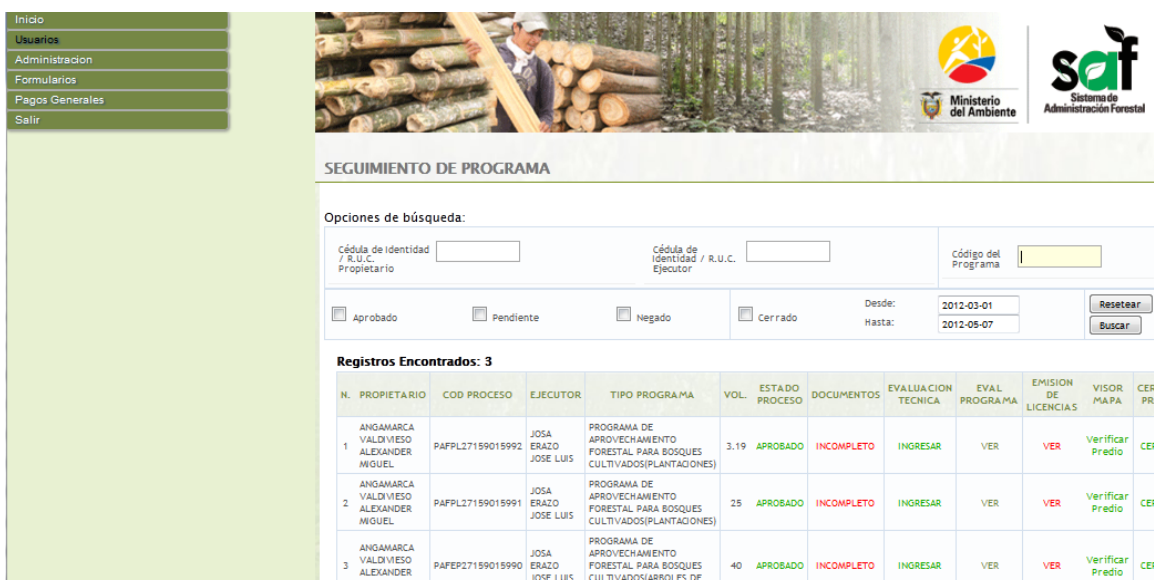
Inicio
Usuarios
Administracion
Formularios
Pagos Generales
Salir

Ministerio del Ambiente

saf
Sistema de Administración Forestal

SEGUIMIENTO DE PROGRAMA

Opciones de búsqueda:

Cédula de Identidad / R.U.C. Propietario
Cédula de Identidad / R.U.C. Ejecutor
Código del Programa

Aprobado
Pendiente
Negado
Cerrado
Desde: 2012-03-01
Hasta: 2012-05-07
Resetear
Buscar

Registros Encontrados: 3

| N. | PROPIETARIO | COD PROCESO | EJECUTOR | TIPO PROGRAMA | VOL. | ESTADO PROCESO | DOCUMENTOS | EVALUACION TECNICA | EVAL PROGRAMA | EMISION DE LICENCIAS | VISOR MAPA | CER PR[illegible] |
|---|---|---|---|---|---|---|---|---|---|---|---|---|
| 1 | ANGAMARCA VALDIVIESO ALEXANDER MIGUEL | PAFPL27159015992 | JOSA ERAZO JOSE LUIS | PROGRAMA DE APROVECHAMIENTO FORESTAL PARA BOSQUES CULTIVADOS(PLANTACIONES) | 3.19 | APROBADO | INCOMPLETO | INGRESAR | VER | VER | Verificar Predio | CE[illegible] |
| 2 | ANGAMARCA VALDIVIESO ALEXANDER MIGUEL | PAFPL27159015991 | JOSA ERAZO JOSE LUIS | PROGRAMA DE APROVECHAMIENTO FORESTAL PARA BOSQUES CULTIVADOS(PLANTACIONES) | 25 | APROBADO | INCOMPLETO | INGRESAR | VER | VER | Verificar Predio | CE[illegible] |
| 3 | ANGAMARCA VALDIVIESO ALEXANDER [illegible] | PAFEP27159015990 | JOSA ERAZO JOSE LUIS | PROGRAMA DE APROVECHAMIENTO FORESTAL PARA BOSQUES CULTIVADOS(ARBOLES DE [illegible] | 40 | APROBADO | INCOMPLETO | INGRESAR | VER | VER | Verificar Predio | CE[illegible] |